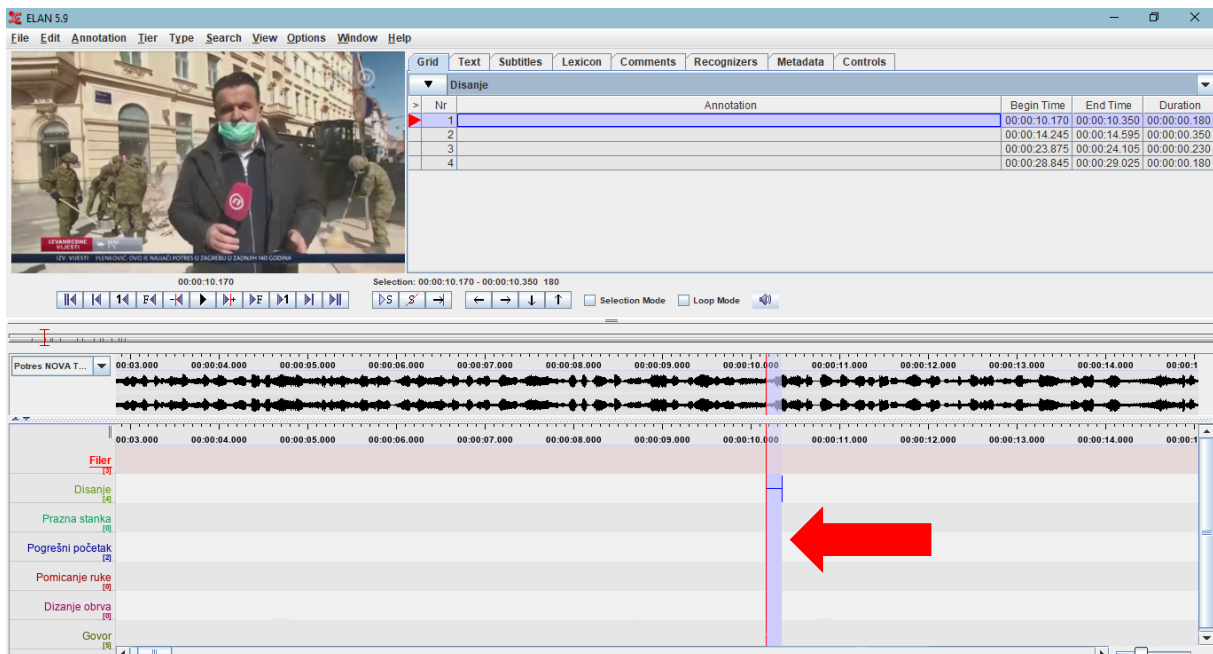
ELAN 5.9

File Edit Annotation Tier Type Search View Options Window Help

IZVANREDNE VIJESTI
IZV. VIJESTI PLENKOVIĆ: OVO JE NAJJAČI POTRES U ZAGREBU U ZADNJIH 140 GODINA

Grid | Text | Subtitles | Lexicon | Comments | Recognizers | Metadata | Controls

Disanje

| > | Nr | Annotation | Begin Time | End Time | Duration |
|---|---|---|---|---|---|
| | 1 | | 00:00:10.170 | 00:00:10.350 | 00:00:00.180 |
| | 2 | | 00:00:14.245 | 00:00:14.595 | 00:00:00.350 |
| | 3 | | 00:00:23.875 | 00:00:24.105 | 00:00:00.230 |
| | 4 | | 00:00:28.845 | 00:00:29.025 | 00:00:00.180 |

00:00:10.170

Selection: 00:00:10.170 - 00:00:10.350 180

Selection Mode Loop Mode

Potres NOVA T...

00:03.000 00:00:04.000 00:00:05.000 00:00:06.000 00:00:07.000 00:00:08.000 00:00:09.000 00:00:10.000 00:00:11.000 00:00:12.000 00:00:13.000 00:00:14.000 00:00:1

00:03.000 00:00:04.000 00:00:05.000 00:00:06.000 00:00:07.000 00:00:08.000 00:00:09.000 00:00:10.000 00:00:11.000 00:00:12.000 00:00:13.000 00:00:14.000 00:00:1

Filer [3]
Disanje [4]
Prazna stanka [0]
Pogrešni početak [2]
Pomicanje ruke [0]
Dizanje obrva [0]
Govor [5]